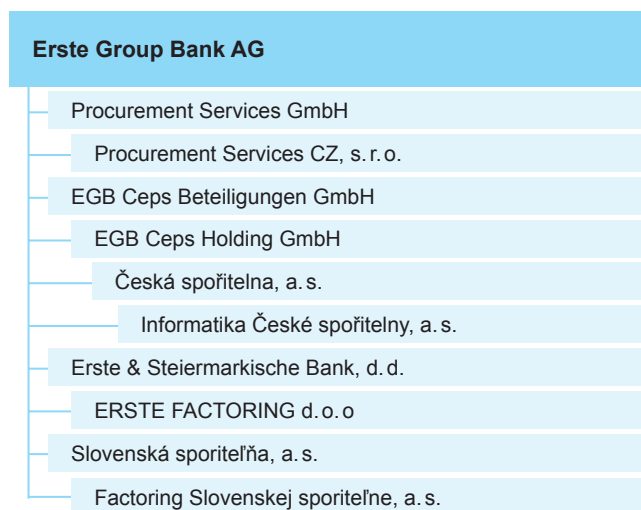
Erste Group Bank AG

Procurement Services GmbH

Procurement Services CZ, s. r. o.

EGB Ceps Beteiligungen GmbH

EGB Ceps Holding GmbH

Česká spořitelna, a. s.

Informatika České spořitelny, a. s.

Erste & Steiermarkische Bank, d. d.

ERSTE FACTORING d. o. o

Slovenská sporiteľňa, a. s.

Factoring Slovenskej sporiteľne, a. s.